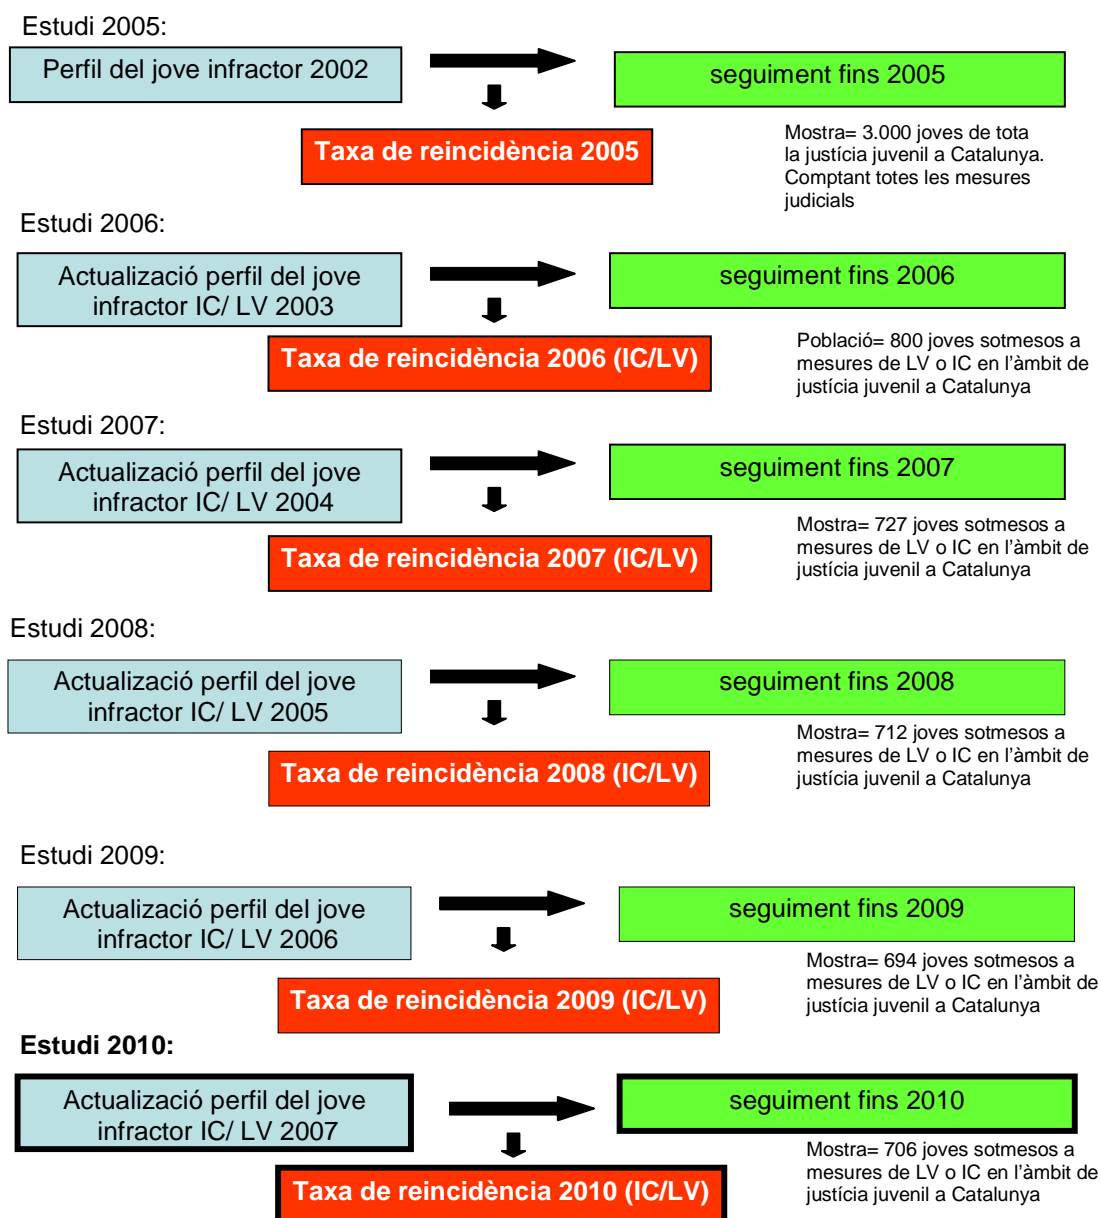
Estudi 2005:

Perfil del jove infractor 2002

seguiment fins 2005

Taxa de reincidència 2005

Mostra= 3.000 joves de tota la justícia juvenil a Catalunya. Comptant totes les mesures judicials

Estudi 2006:

Actualizació perfil del jove infractor IC/ LV 2003

seguiment fins 2006

Taxa de reincidència 2006 (IC/LV)

Població= 800 joves sotmesos a mesures de LV o IC en l'àmbit de justícia juvenil a Catalunya

Estudi 2007:

Actualizació perfil del jove infractor IC/ LV 2004

seguiment fins 2007

Taxa de reincidència 2007 (IC/LV)

Mostra= 727 joves sotmesos a mesures de LV o IC en l'àmbit de justícia juvenil a Catalunya

Estudi 2008:

Actualizació perfil del jove infractor IC/ LV 2005

seguiment fins 2008

Taxa de reincidència 2008 (IC/LV)

Mostra= 712 joves sotmesos a mesures de LV o IC en l'àmbit de justícia juvenil a Catalunya

Estudi 2009:

Actualizació perfil del jove infractor IC/ LV 2006

seguiment fins 2009

Taxa de reincidència 2009 (IC/LV)

Mostra= 694 joves sotmesos a mesures de LV o IC en l'àmbit de justícia juvenil a Catalunya

Estudi 2010:

Actualizació perfil del jove infractor IC/ LV 2007

seguiment fins 2010

Taxa de reincidència 2010 (IC/LV)

Mostra= 706 joves sotmesos a mesures de LV o IC en l'àmbit de justícia juvenil a Catalunya